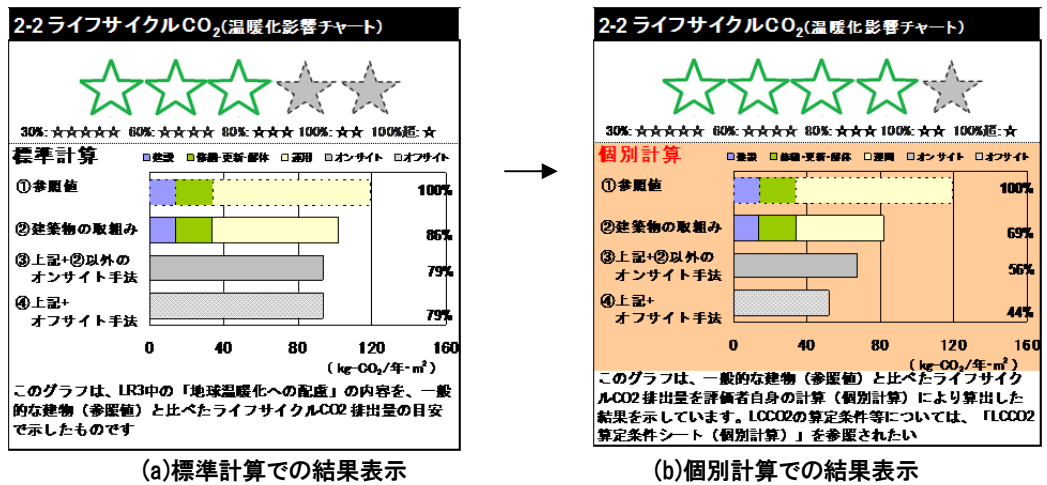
2-2 ライフサイクル$CO_2$(温暖化影響チャート)

30%: ★★★★★ 60%: ★★★★ 80%: ★★★ 100%: ★★ 100%超: ★

標準計算 ■建設 ■修繕・更新・解体 □運用 ■オンサイト □オフサイト

①参照値 100%

②建築物の取組み 86%

③上記+②以外の オンサイト手法 79%

④上記+ オフサイト手法 79%

0 40 80 120 160

(kg-$CO_2$/年・$m^2$)

このグラフは、LR3中の「地球温暖化への配慮」の内容を、一般的な建物(参照値)と比べたライフサイクルCO2排出量の目安で示したものです

(a)標準計算での結果表示

2-2 ライフサイクル$CO_2$(温暖化影響チャート)

30%: ★★★★★ 60%: ★★★★ 80%: ★★★ 100%: ★★ 100%超: ★

個別計算 ■建設 ■修繕・更新・解体 □運用 ■オンサイト □オフサイト

①参照値 100%

②建築物の取組み 69%

③上記+②以外の オンサイト手法 56%

④上記+ オフサイト手法 44%

0 40 80 120 160

(kg-$CO_2$/年・$m^2$)

このグラフは、一般的な建物(参照値)と比べたライフサイクルCO2排出量を評価者自身の計算(個別計算)により算出した結果を示しています。LCCO2の算定条件等については、「LCCO2算定条件シート(個別計算)」を参照されたい

(b)個別計算での結果表示